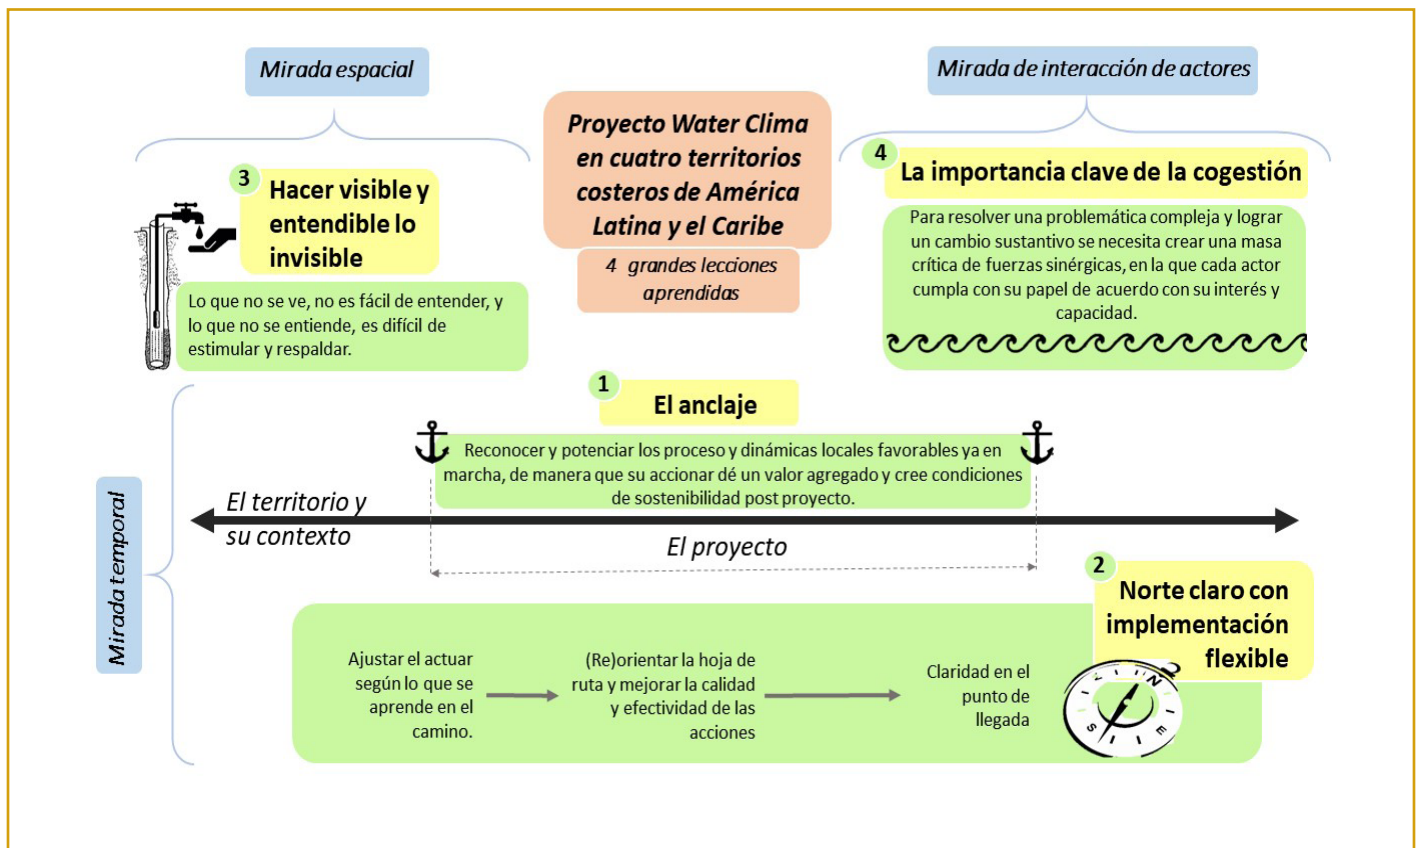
Mirada espacial

Mirada de interacción de actores

Proyecto Water Clima en cuatro territorios costeros de América Latina y el Caribe

4 grandes lecciones aprendidas

3 Hacer visible y entendible lo invisible

Lo que no se ve, no es fácil de entender, y lo que no se entiende, es difícil de estimular y respaldar.

4 La importancia clave de la cogestión

Para resolver una problemática compleja y lograr un cambio sustantivo se necesita crear una masa crítica de fuerzas sinérgicas, en la que cada actor cumpla con su papel de acuerdo con su interés y capacidad.

1 El anclaje

Reconocer y potenciar los proceso y dinámicas locales favorables ya en marcha, de manera que su accionar dé un valor agregado y cree condiciones de sostenibilidad post proyecto.

El territorio y su contexto

El proyecto

Mirada temporal

2 Norte claro con implementación flexible

Ajustar el actuar según lo que se aprende en el camino.

(Re)orientar la hoja de ruta y mejorar la calidad y efectividad de las acciones

Claridad en el punto de llegada

N S E